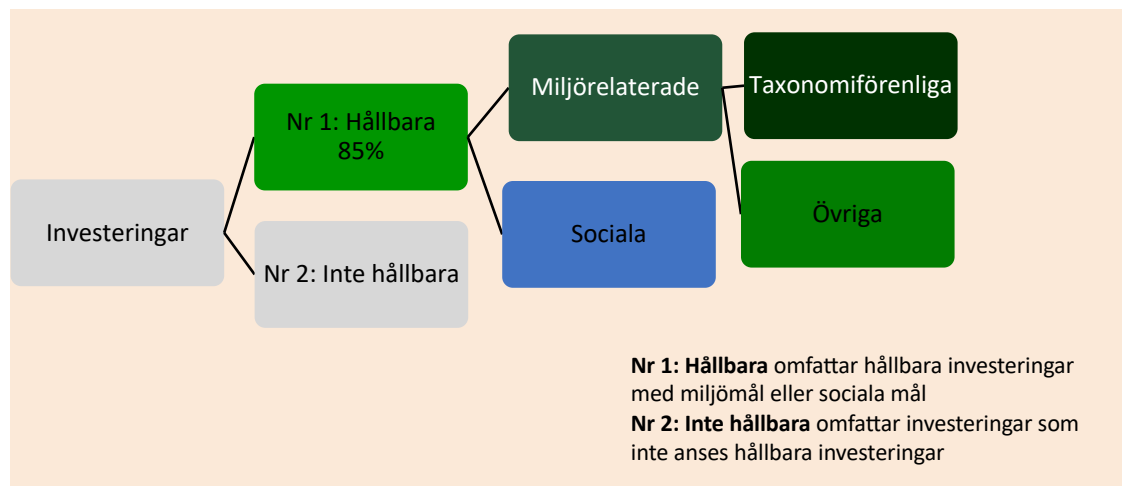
Investeringar

Nr 1: Hållbara 85%

Nr 2: Inte hållbara

Miljörelaterade

Sociala

Taxonomiförenliga

Övriga

**Nr 1: Hållbara** omfattar hållbara investeringar med miljömål eller sociala mål
**Nr 2: Inte hållbara** omfattar investeringar som inte anses hållbara investeringar